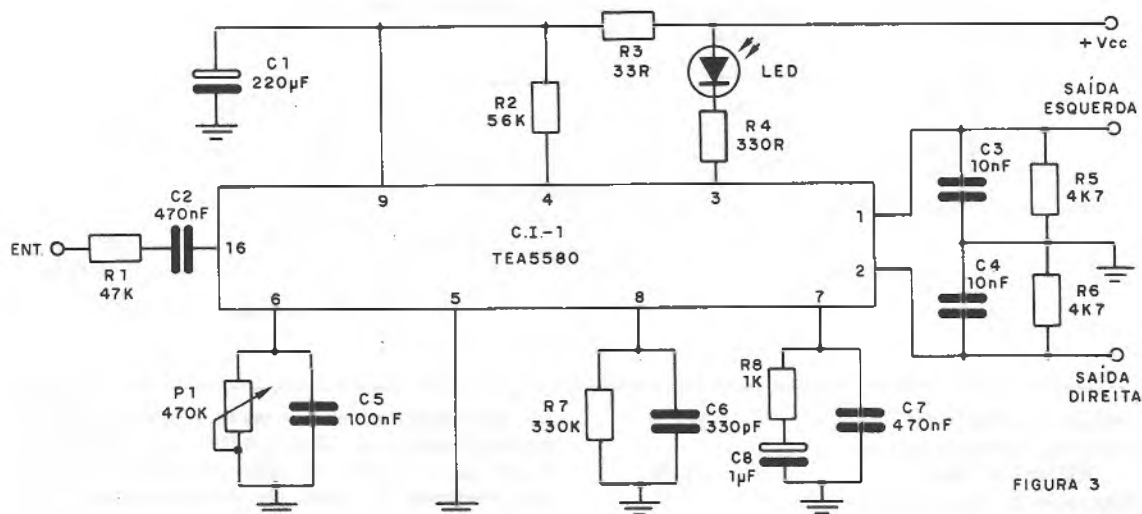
C1
220µF

R2
56K

R3
33R

LED

+Vcc

R4
330R

SAÍDA
ESQUERDA

C3
10nF

R5
4K7

C2
470nF

9

4

3

1

ENT.

R1
47K

16

C.I.-1
TEA5580

2

C4
10nF

R6
4K7

6

5

8

7

SAÍDA
DIREITA

P1
470K

C5
100nF

R7
330K

C6
330pF

R8
1K

C8
1µF

C7
470nF

FIGURA 3